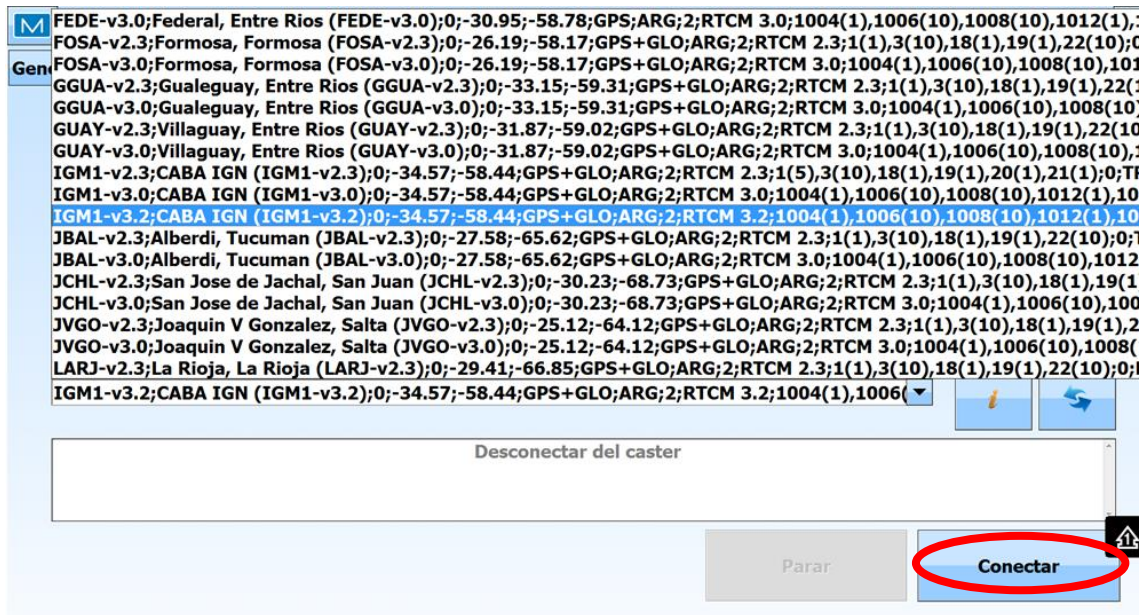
M
Gen
FEDE-v3.0;Federal, Entre Rios (FEDE-v3.0);0;-30.95;-58.78;GPS;ARG;2;RTCM 3.0;1004(1),1006(10),1008(10),1012(1),
FOSA-v2.3;Formosa, Formosa (FOSA-v2.3);0;-26.19;-58.17;GPS+GLO;ARG;2;RTCM 2.3;1(1),3(10),18(1),19(1),22(10);0
FOSA-v3.0;Formosa, Formosa (FOSA-v3.0);0;-26.19;-58.17;GPS+GLO;ARG;2;RTCM 3.0;1004(1),1006(10),1008(10),101
GGUA-v2.3;Gualeguay, Entre Rios (GGUA-v2.3);0;-33.15;-59.31;GPS+GLO;ARG;2;RTCM 2.3;1(1),3(10),18(1),19(1),22(
GGUA-v3.0;Gualeguay, Entre Rios (GGUA-v3.0);0;-33.15;-59.31;GPS+GLO;ARG;2;RTCM 3.0;1004(1),1006(10),1008(10)
GUAY-v2.3;Villaguay, Entre Rios (GUAY-v2.3);0;-31.87;-59.02;GPS+GLO;ARG;2;RTCM 2.3;1(1),3(10),18(1),19(1),22(10
GUAY-v3.0;Villaguay, Entre Rios (GUAY-v3.0);0;-31.87;-59.02;GPS+GLO;ARG;2;RTCM 3.0;1004(1),1006(10),1008(10),1
IGM1-v2.3;CABA IGN (IGM1-v2.3);0;-34.57;-58.44;GPS+GLO;ARG;2;RTCM 2.3;1(5),3(10),18(1),19(1),20(1),21(1);0;TF
IGM1-v3.0;CABA IGN (IGM1-v3.0);0;-34.57;-58.44;GPS+GLO;ARG;2;RTCM 3.0;1004(1),1006(10),1008(10),1012(1),10
IGM1-v3.2;CABA IGN (IGM1-v3.2);0;-34.57;-58.44;GPS+GLO;ARG;2;RTCM 3.2;1004(1),1006(10),1008(10),1012(1),10
JBAL-v2.3;Alberdi, Tucuman (JBAL-v2.3);0;-27.58;-65.62;GPS+GLO;ARG;2;RTCM 2.3;1(1),3(10),18(1),19(1),22(10);0;
JBAL-v3.0;Alberdi, Tucuman (JBAL-v3.0);0;-27.58;-65.62;GPS+GLO;ARG;2;RTCM 3.0;1004(1),1006(10),1008(10),1012
JCHL-v2.3;San Jose de Jachal, San Juan (JCHL-v2.3);0;-30.23;-68.73;GPS+GLO;ARG;2;RTCM 2.3;1(1),3(10),18(1),19(1
JCHL-v3.0;San Jose de Jachal, San Juan (JCHL-v3.0);0;-30.23;-68.73;GPS+GLO;ARG;2;RTCM 3.0;1004(1),1006(10),100
JVGO-v2.3;Joaquin V Gonzalez, Salta (JVGO-v2.3);0;-25.12;-64.12;GPS+GLO;ARG;2;RTCM 2.3;1(1),3(10),18(1),19(1),2
JVGO-v3.0;Joaquin V Gonzalez, Salta (JVGO-v3.0);0;-25.12;-64.12;GPS+GLO;ARG;2;RTCM 3.0;1004(1),1006(10),1008(
LARJ-v2.3;La Rioja, La Rioja (LARJ-v2.3);0;-29.41;-66.85;GPS+GLO;ARG;2;RTCM 2.3;1(1),3(10),18(1),19(1),22(10);0;
IGM1-v3.2;CABA IGN (IGM1-v3.2);0;-34.57;-58.44;GPS+GLO;ARG;2;RTCM 3.2;1004(1),1006(
i
Desconectar del caster
Parar
Conectar